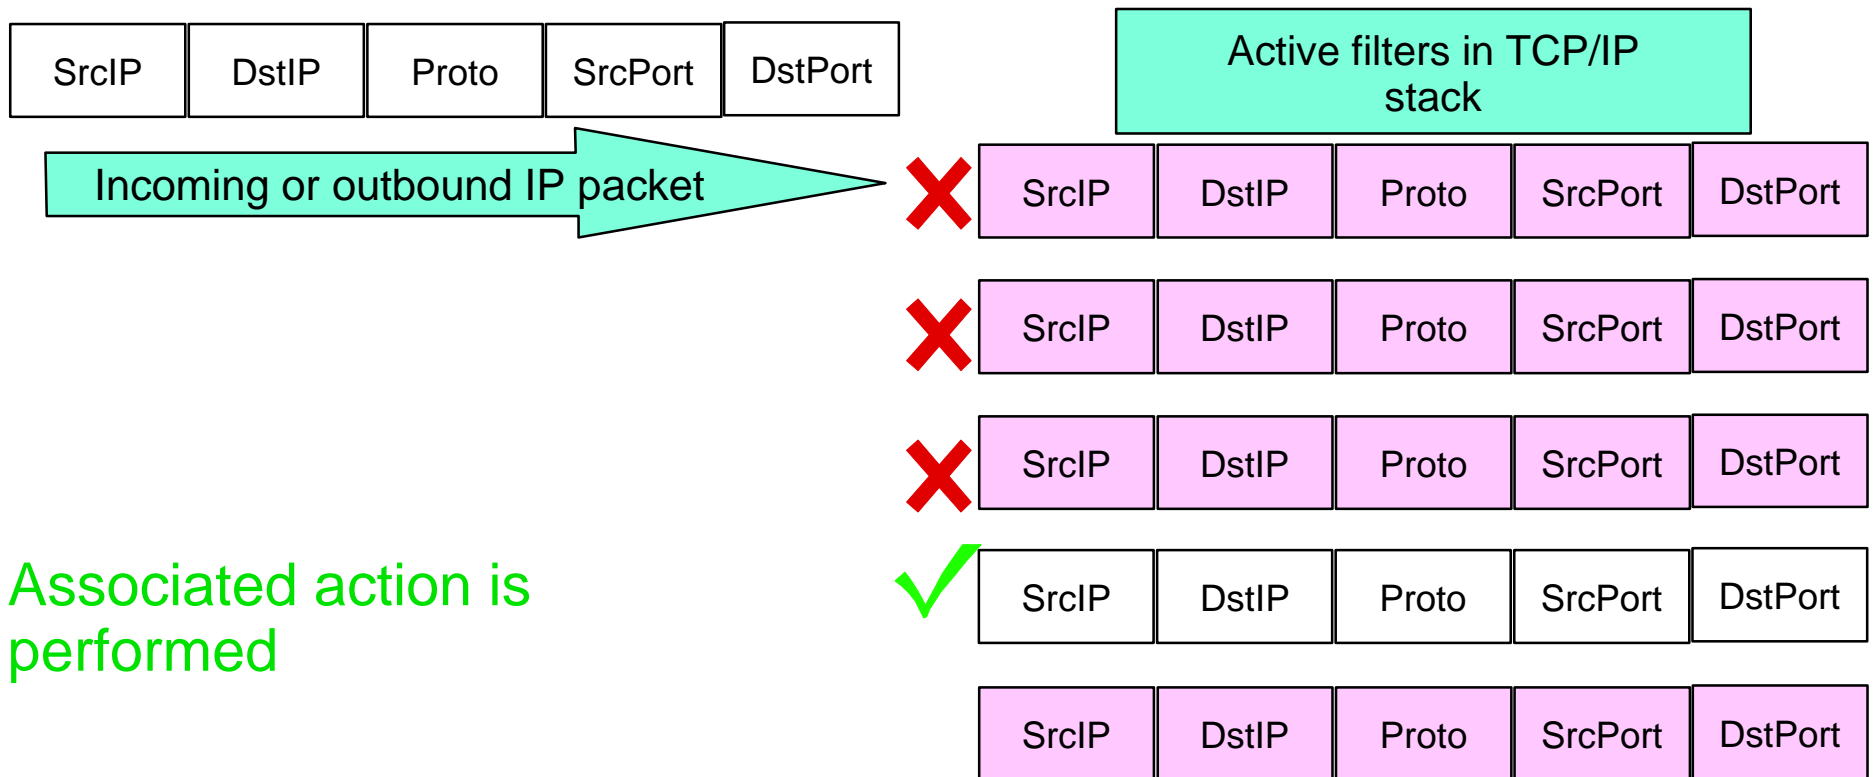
| SrcIP | DstIP | Proto | SrcPort | DstPort |
|---|---|---|---|---|

Active filters in TCP/IP stack

Incoming or outbound IP packet

| SrcIP | DstIP | Proto | SrcPort | DstPort |
|---|---|---|---|---|
| SrcIP | DstIP | Proto | SrcPort | DstPort |
| SrcIP | DstIP | Proto | SrcPort | DstPort |
| SrcIP | DstIP | Proto | SrcPort | DstPort |
| SrcIP | DstIP | Proto | SrcPort | DstPort |

Associated action is performed